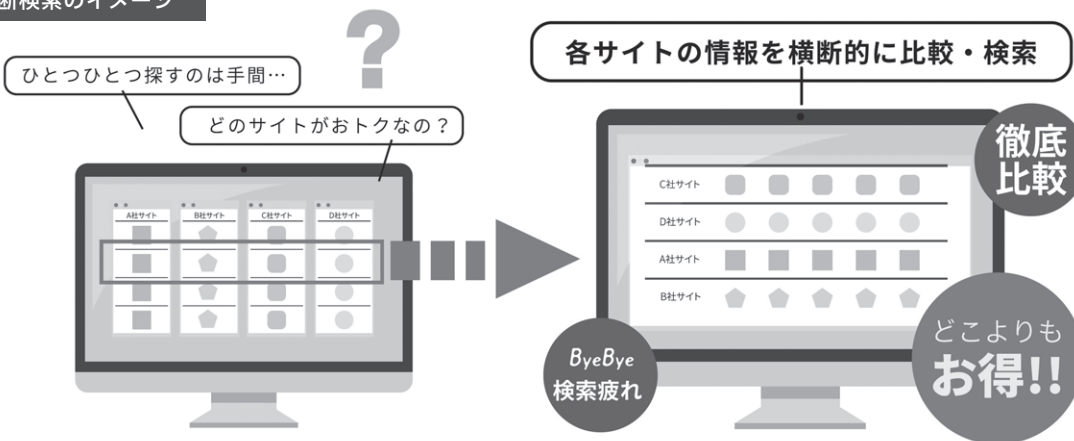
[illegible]断検索のイメージ

ひとつひとつ探すのは手間…

どのサイトがおトクなの？

?

A社サイト

B社サイト

C社サイト

D社サイト

各サイトの情報を横断的に比較・検索

C社サイト

D社サイト

A社サイト

B社サイト

徹底比較

ByeBye 検索疲れ

どこよりもお得!!